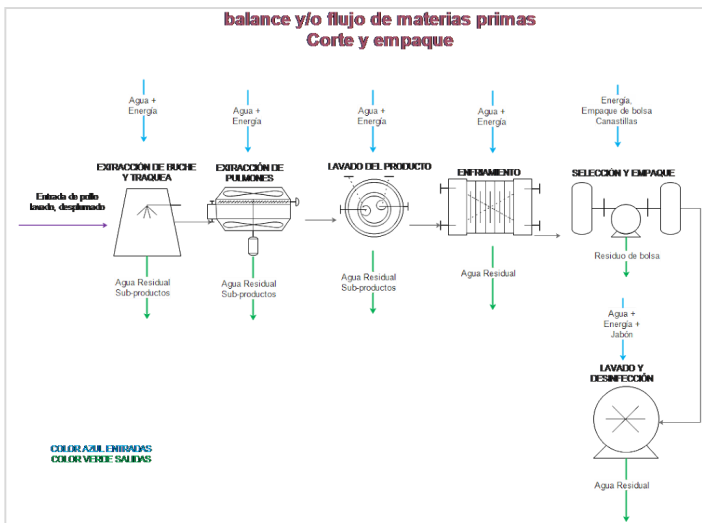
balance y/o flujo de materias primas
Corte y empaque

Entada de pollo lavado, desplumado

Agua + Energía

EXTRACCIÓN DE BUCHE Y TRAQUEA

Agua Residual
Sub-productos

Agua + Energía

EXTRACCIÓN DE PULMONES

Agua Residual
Sub-productos

Agua + Energía

LAVADO DEL PRODUCTO

Agua Residual
Sub-productos

Agua + Energía

ENFRIAMIENTO

Agua Residual

Energía, Empaque de bolsa Canastillas

SELECCIÓN Y EMPAQUE

Residuo de bolsa

Agua + Energía + Jabón

LAVADO Y DESINFECCIÓN

Agua Residual

COLOR AZUL ENTRADAS
COLOR VERDE SALIDAS